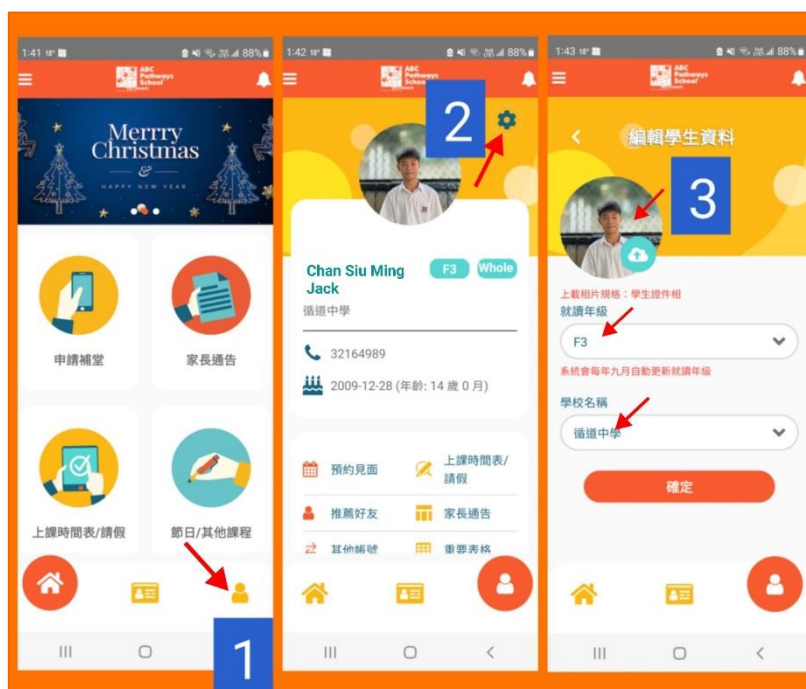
1:41 18° 88%

ABC Pathways School

Merry Christmas
&
HAPPY NEW YEAR

申請補堂

家長通告

上課時間表/請假

節日/其他課程

1

1:42 18° 88%

ABC Pathways School

2

Chan Siu Ming Jack

F3 Whole

循道中學

32164989

2009-12-28 (年齡: 14 歲 0 月)

預約見面

上課時間表/請假

推薦好友

家長通告

其他帳號

重要表格

1:43 18° 88%

ABC Pathways School

編輯學生資料

3

上載相片規格：學生證件相

就讀年級

F3

系統會每年九月自動更新就讀年級

學校名稱

循道中學

確定